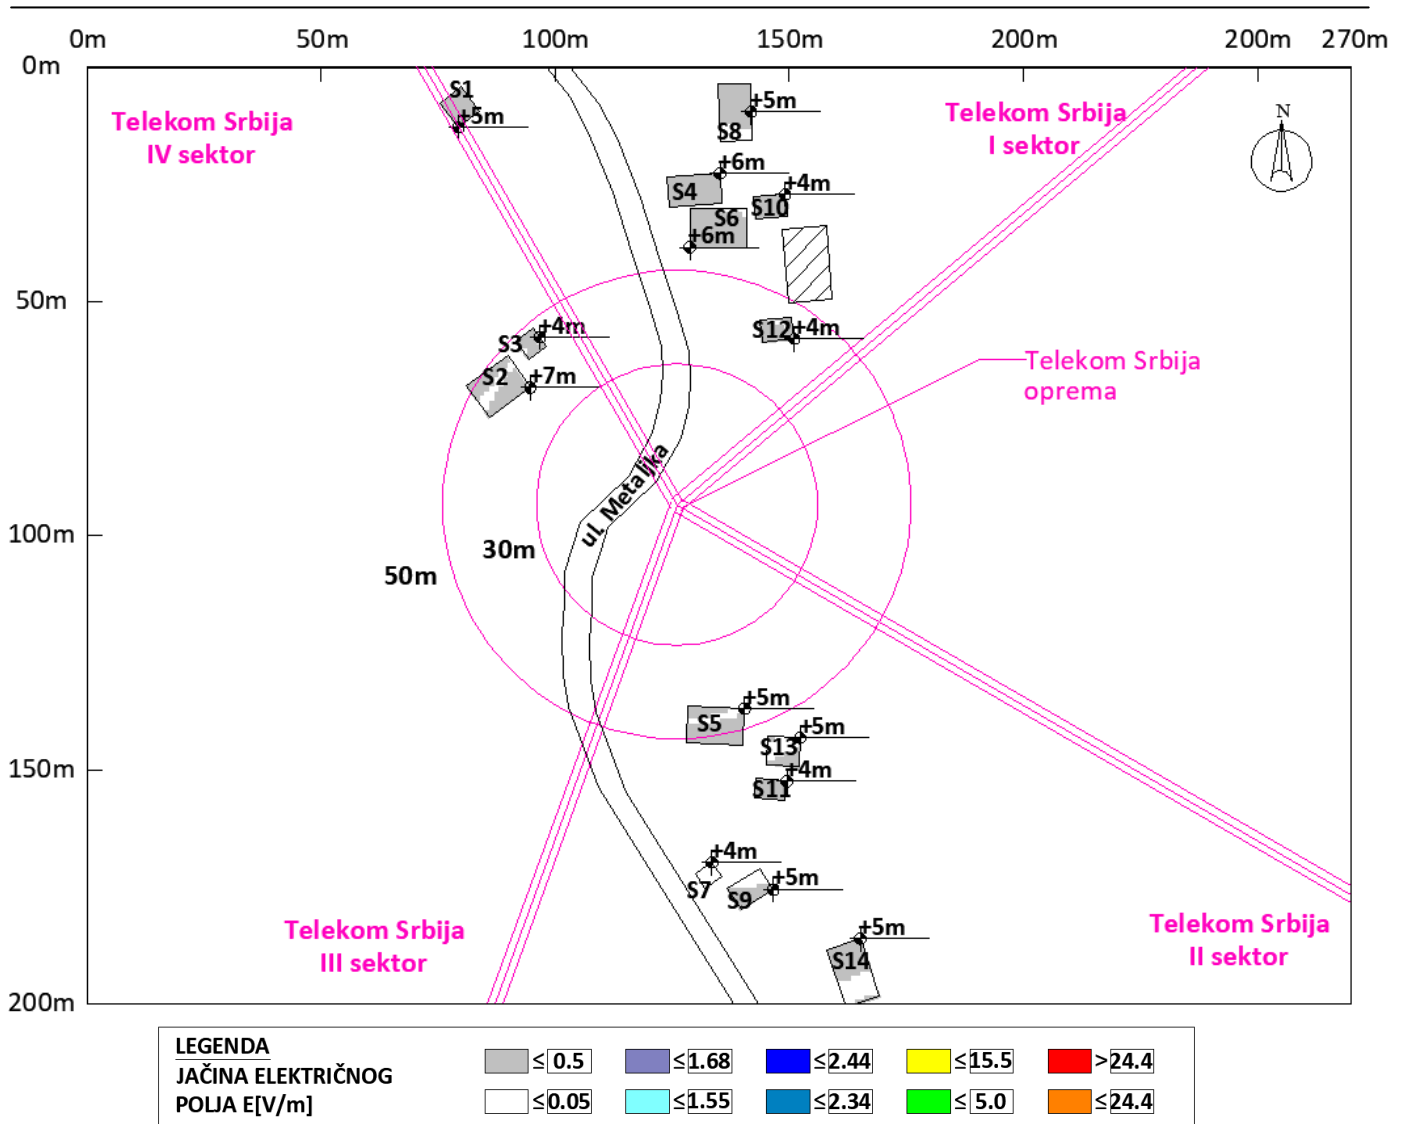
0m 50m 100m 150m 200m 200m 270m

0m

50m

100m

150m

200m

Telekom Srbija
IV sektor

Telekom Srbija
I sektor

N

S1
+5m

+5m
S8

+6m
S4

+4m
S10

S6
+6m

+4m
S3

S12 +4m

S2
+7m

Telekom Srbija
oprema

ul. Metalijka

30m

50m

+5m
S5

+5m
S13

+4m
S11

+4m
S7

+5m
S9

+5m
S14

Telekom Srbija
III sektor

Telekom Srbija
II sektor

LEGENDA
JAČINA ELEKTRIČNOG
POLJA E[V/m]

| $\leq$ 0.5 | $\leq$ 1.68 | $\leq$ 2.44 | $\leq$ 15.5 | > 24.4 |
|---|---|---|---|---|
| $\leq$ 0.05 | $\leq$ 1.55 | $\leq$ 2.34 | $\leq$ 5.0 | $\leq$ 24.4 |